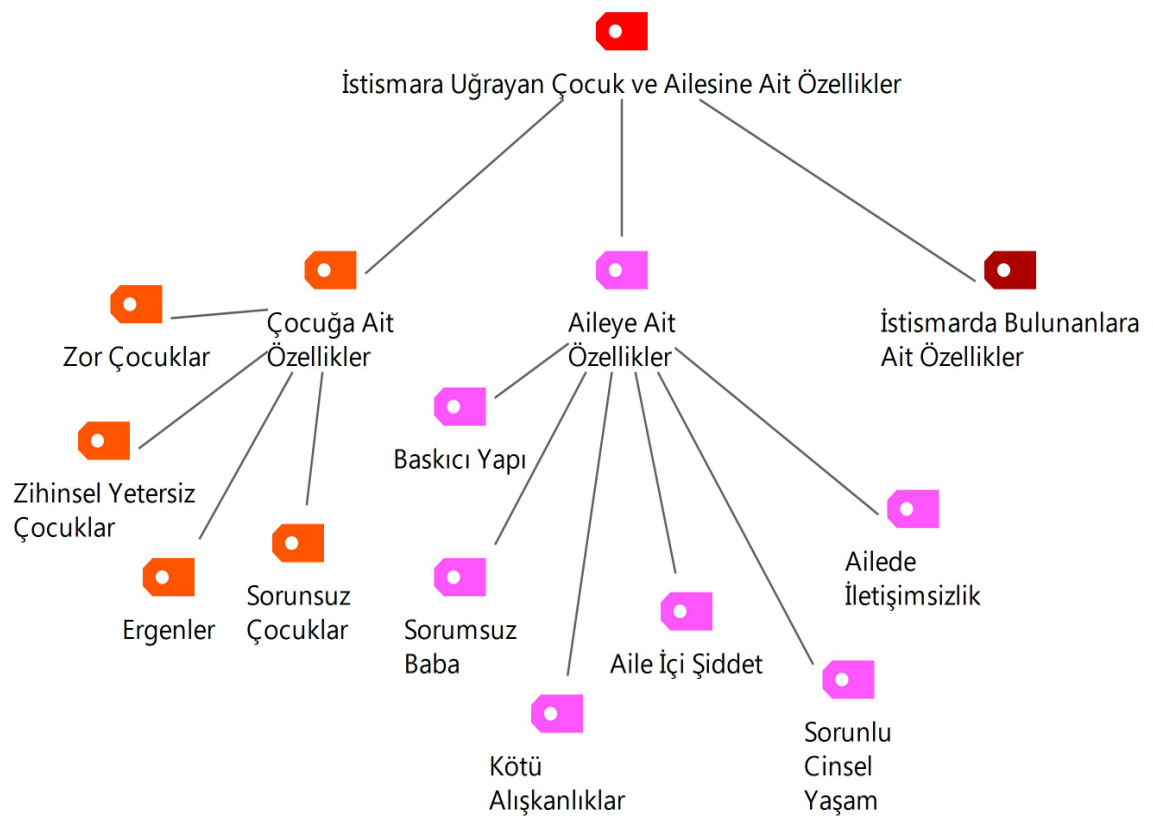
İstismara Uğrayan Çocuk ve Ailesine Ait Özellikler

Çocuğa Ait Özellikler

Aileye Ait Özellikler

İstismarda Bulunanlara Ait Özellikler

Zor Çocuklar

Zihinsel Yetersiz Çocuklar

Ergenler

Sorunsuz Çocuklar

Baskıcı Yapı

Sorumsuz Baba

Kötü Alışkanlıklar

Aile İçi Şiddet

Sorunlu Cinsel Yaşam

Ailede İletişimsizlik